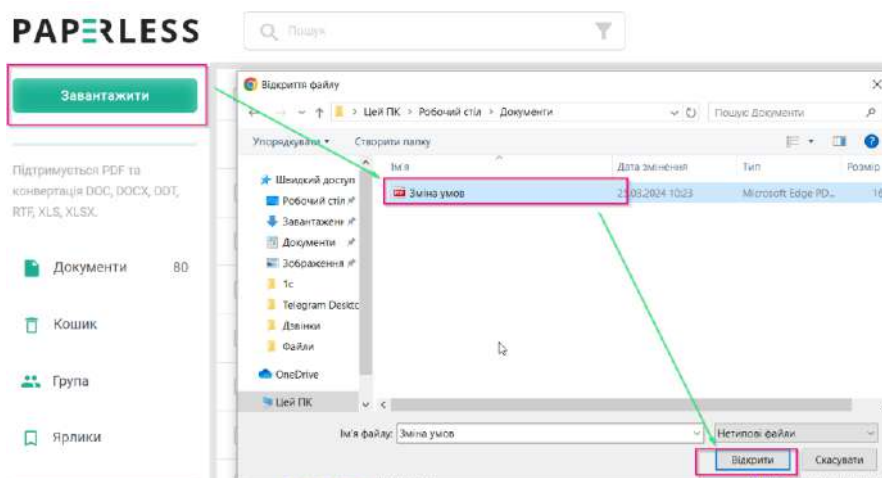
PAPERLESS

Пошук

Завантажити

Підтримується PDF та конвертація DOC, DOCX, ODT, RTF, XLS, XLSX.

Документи 80

Кошик

Група

Ярлики

Відкриття файлу

← → ↑ > Цей ПК > Робочий стіл > Документи

Пошук Документи

Упорядкувати ▾ Створити папку

Швидкий доступ
Робочий стіл
Завантажен
Документи
Зображення
1с
Telegram Desktc
Дзвінки
Файли
OneDrive
Цей ПК

| Ім'я | Дата змінення | Тип | Розмір |
|---|---|---|---|
| Зміна умов | 21.03.2024 10:23 | Microsoft Edge PD... | 16 |

Ім'я файлу: Зміна умов

Нетипові файли

Відкрити

Скасувати